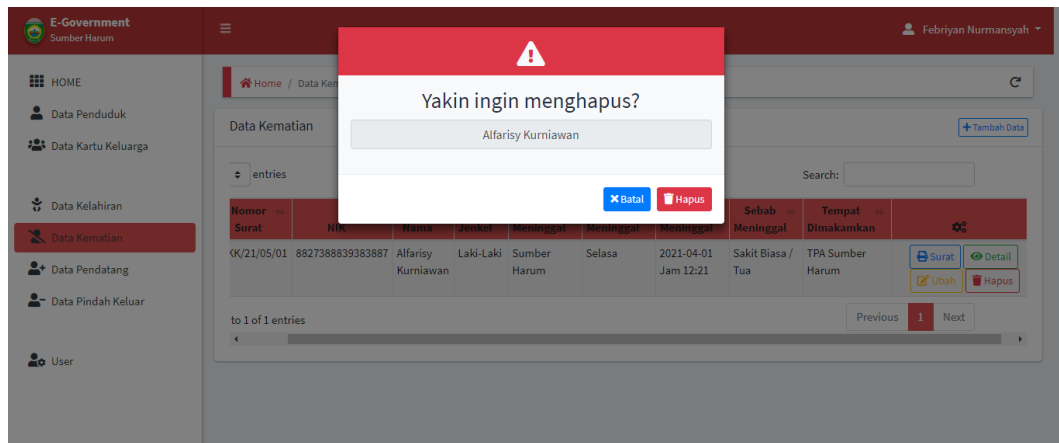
E-Government
Sumber Harum

Febriyan Nurmansyah

HOME
Data Penduduk
Data Kartu Keluarga
Data Kelahiran
Data Kematian
Data Pendatang
Data Pindah Keluar
User

Home / Data Ke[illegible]

Data Kematian

Tambah Data

entries

Search:

| Nomor Surat | NIK | Nama | Jenkel | Meninggal | Meninggal | Meninggal | Sebab Meninggal | Tempat Dimakamkan | |
|---|---|---|---|---|---|---|---|---|---|
| ˂K/21/05/01 | 8827388839383887 | Alfarisy Kurniawan | Laki-Laki | Sumber Harum | Selasa | 2021-04-01 Jam 12:21 | Sakit Biasa / Tua | TPA Sumber Harum | Surat Detail Ubah Hapus |

to 1 of 1 entries

Previous 1 Next

Yakin ingin menghapus?

Alfarisy Kurniawan

Batal Hapus